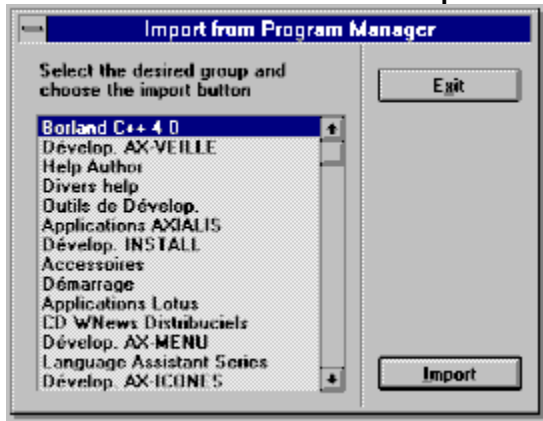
Import from Program Manager

Select the desired group and choose the import button

Exit

Borland C++ 4.0
Dévelop. AX-VEILLE
Help Author
Divers help
Outils de Dévelop.
Applications AXIALIS
Dévelop. INSTALL
Accessoires
Démarrage
Applications Lotus
CD WNews Distribuciels
Dévelop. AX-MENU
Language Assistant Series
Dévelop. AX-ICONES

Import